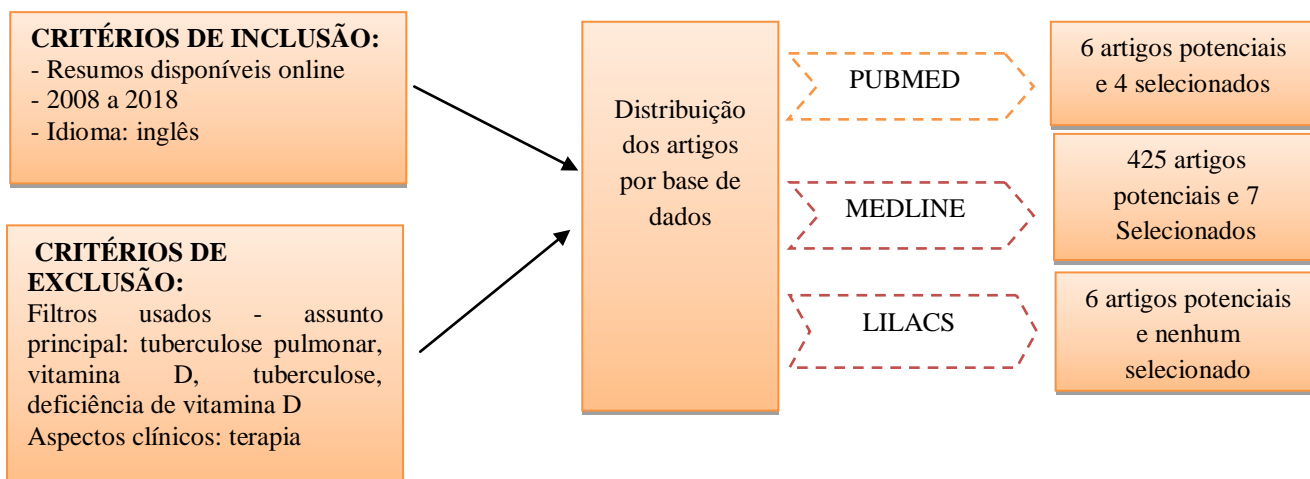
CRITÉRIOS DE INCLUSÃO:
- Resumos disponíveis online
- 2008 a 2018
- Idioma: inglês

CRITÉRIOS DE EXCLUSÃO:
Filtros usados - assunto principal: tuberculose pulmonar, vitamina D, tuberculose, deficiência de vitamina D
Aspectos clínicos: terapia

Distribuição dos artigos por base de dados

PUBMED

MEDLINE

LILACS

6 artigos potenciais e 4 selecionados

425 artigos potenciais e 7 Selecionados

6 artigos potenciais e nenhum selecionado